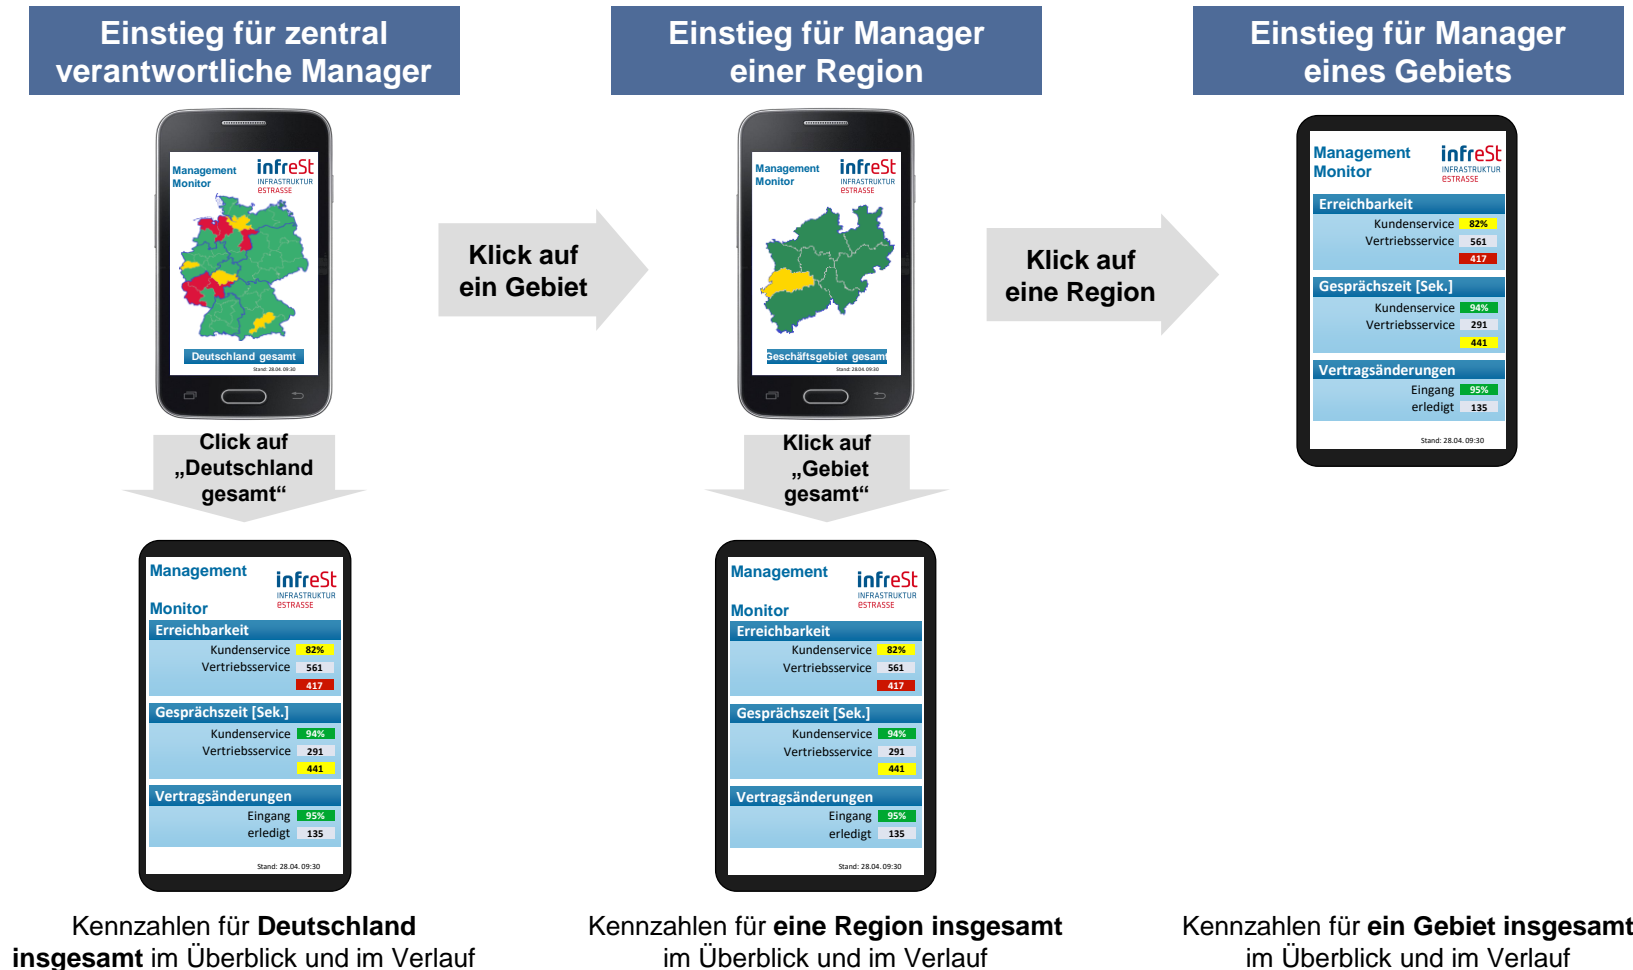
Einstieg für zentral verantwortliche Manager

Einstieg für Manager einer Region

Einstieg für Manager eines Gebiets

Management Monitor
infreSt
INFRASTRUKTUR
eSTRASSE
Deutschland gesamt
Stand: 28.04. 09:30

Klick auf ein Gebiet

Management Monitor
infreSt
INFRASTRUKTUR
eSTRASSE
Geschäftsgebiet gesamt
Stand: 28.04. 09:30

Klick auf eine Region

Management Monitor
infreSt
INFRASTRUKTUR
eSTRASSE
Erreichbarkeit
Kundenservice 82%
Vertriebsservice 561
417
Gesprächszeit [Sek.]
Kundenservice 94%
Vertriebsservice 291
441
Vertragsänderungen
Eingang 95%
erledigt 135
Stand: 28.04. 09:30

Click auf „Deutschland gesamt"

Klick auf „Gebiet gesamt"

Management Monitor
infreSt
INFRASTRUKTUR
eSTRASSE
Erreichbarkeit
Kundenservice 82%
Vertriebsservice 561
417
Gesprächszeit [Sek.]
Kundenservice 94%
Vertriebsservice 291
441
Vertragsänderungen
Eingang 95%
erledigt 135
Stand: 28.04. 09:30

Management Monitor
infreSt
INFRASTRUKTUR
eSTRASSE
Erreichbarkeit
Kundenservice 82%
Vertriebsservice 561
417
Gesprächszeit [Sek.]
Kundenservice 94%
Vertriebsservice 291
441
Vertragsänderungen
Eingang 95%
erledigt 135
Stand: 28.04. 09:30

Kennzahlen für **Deutschland insgesamt** im Überblick und im Verlauf

Kennzahlen für **eine Region insgesamt** im Überblick und im Verlauf

Kennzahlen für **ein Gebiet insgesamt** im Überblick und im Verlauf